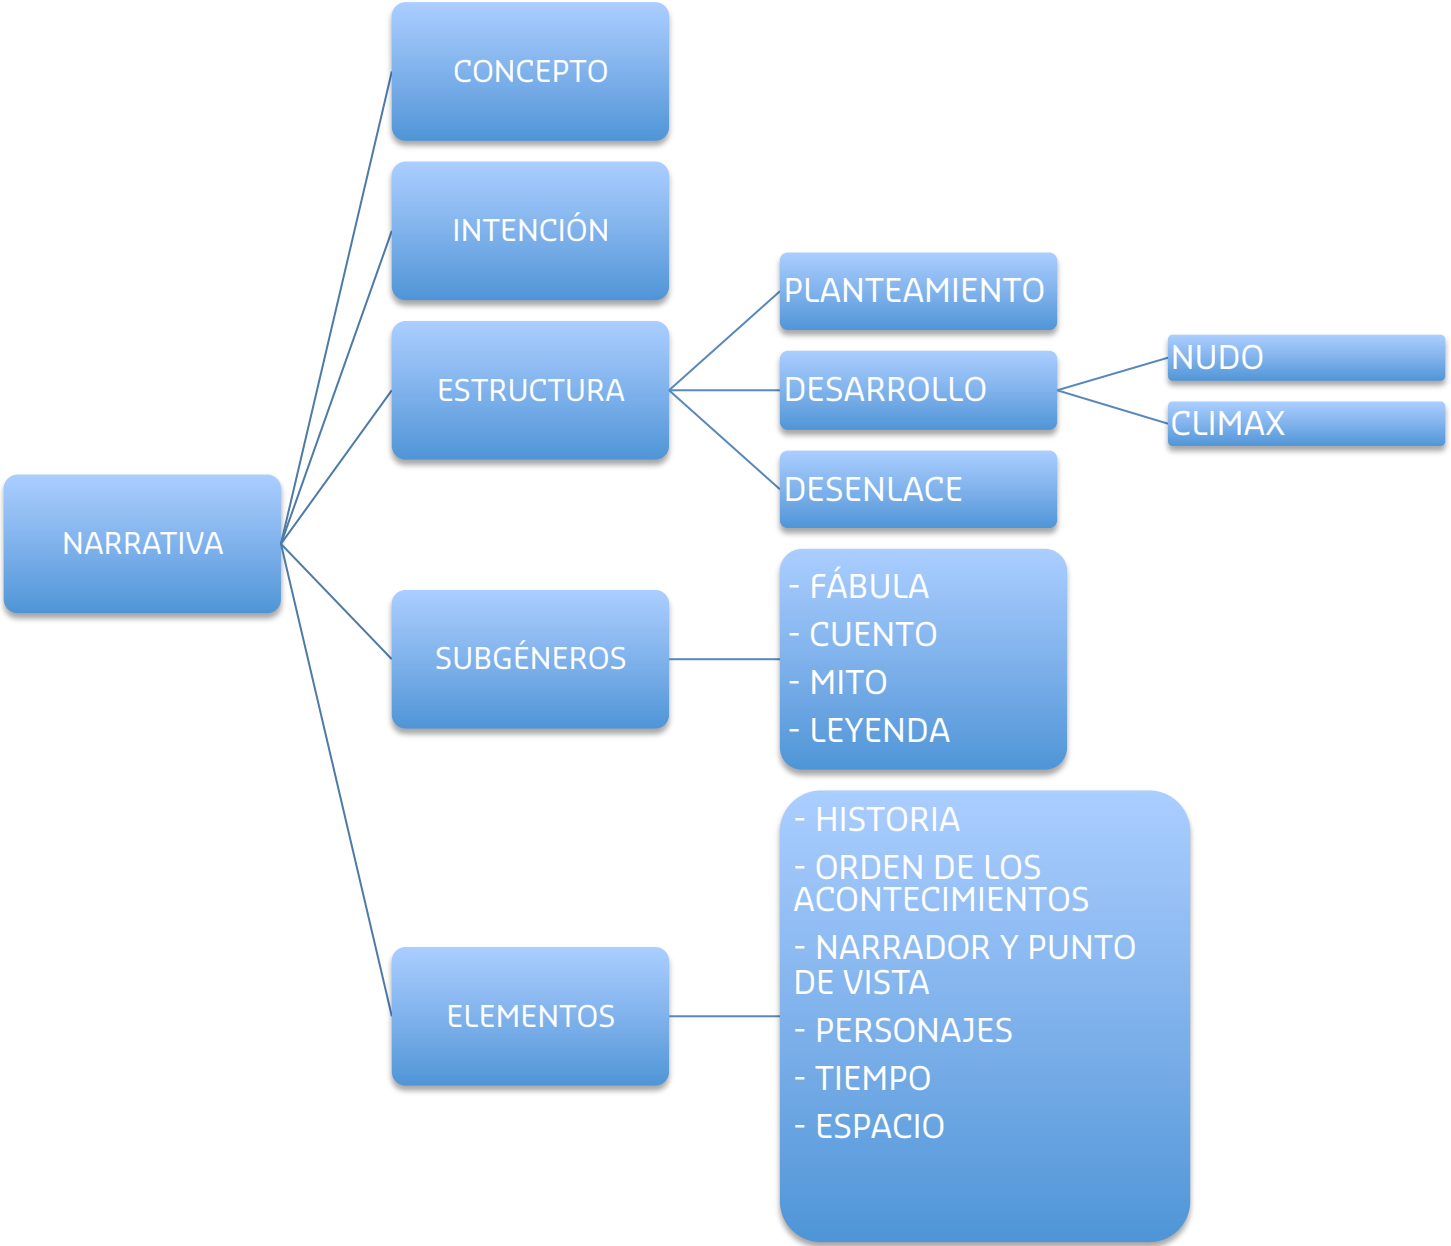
NARRATIVA

CONCEPTO

INTENCIÓN

ESTRUCTURA

PLANTEAMIENTO

DESARROLLO

NUDO

CLIMAX

DESENLACE

SUBGÉNEROS

- FÁBULA
- CUENTO
- MITO
- LEYENDA

ELEMENTOS

- HISTORIA
- ORDEN DE LOS ACONTECIMIENTOS
- NARRADOR Y PUNTO DE VISTA
- PERSONAJES
- TIEMPO
- ESPACIO